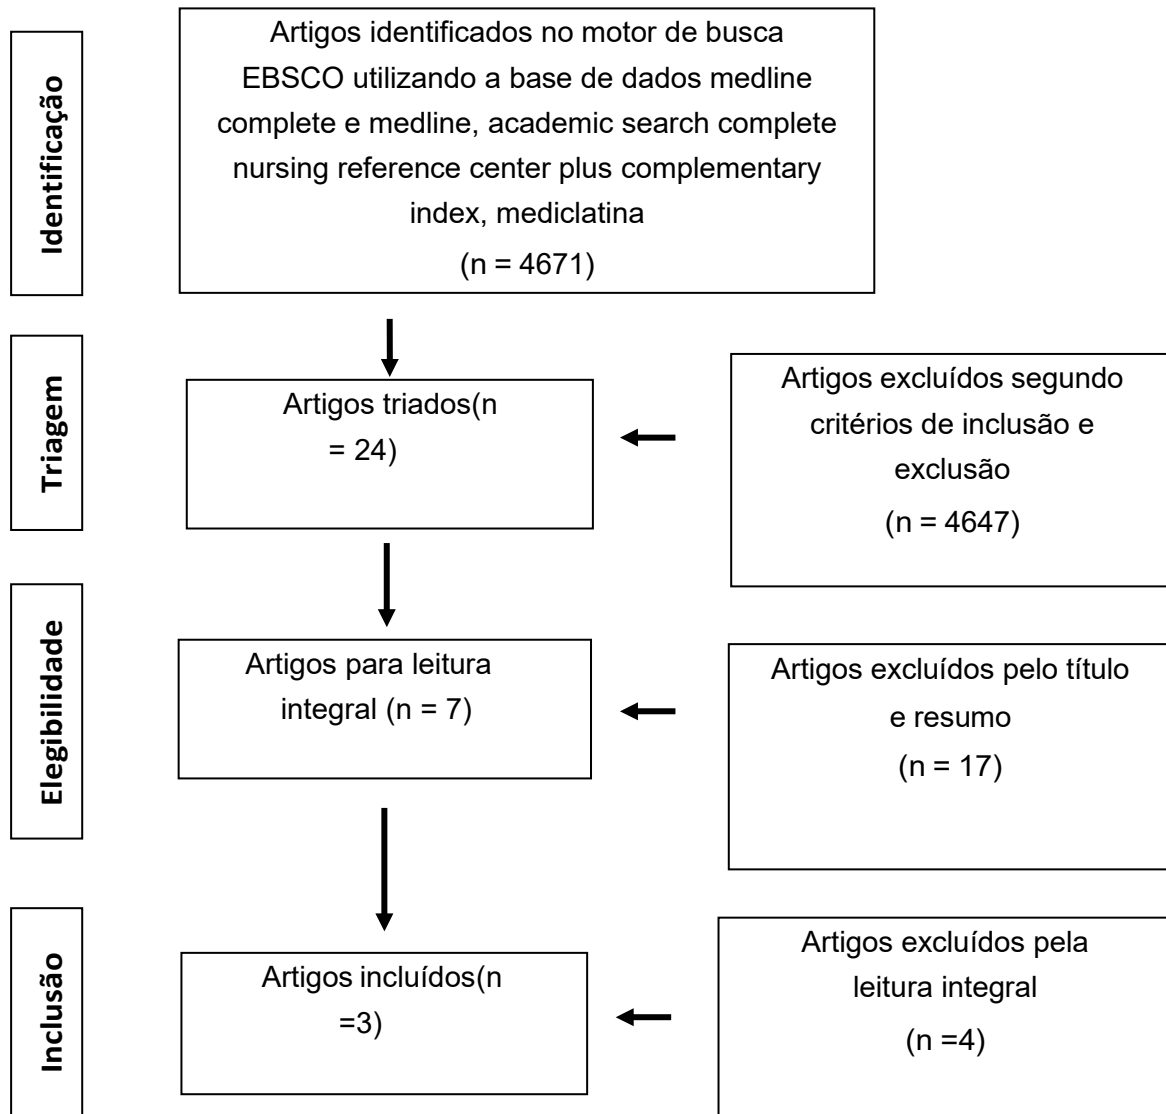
Identificação

Artigos identificados no motor de busca EBSCO utilizando a base de dados medline complete e medline, academic search complete nursing reference center plus complementary index, mediclatina
(n = 4671)

Triagem

Artigos triados(n = 24)

Artigos excluídos segundo critérios de inclusão e exclusão
(n = 4647)

Elegibilidade

Artigos para leitura integral (n = 7)

Artigos excluídos pelo título e resumo
(n = 17)

Inclusão

Artigos incluídos(n =3)

Artigos excluídos pela leitura integral
(n =4)